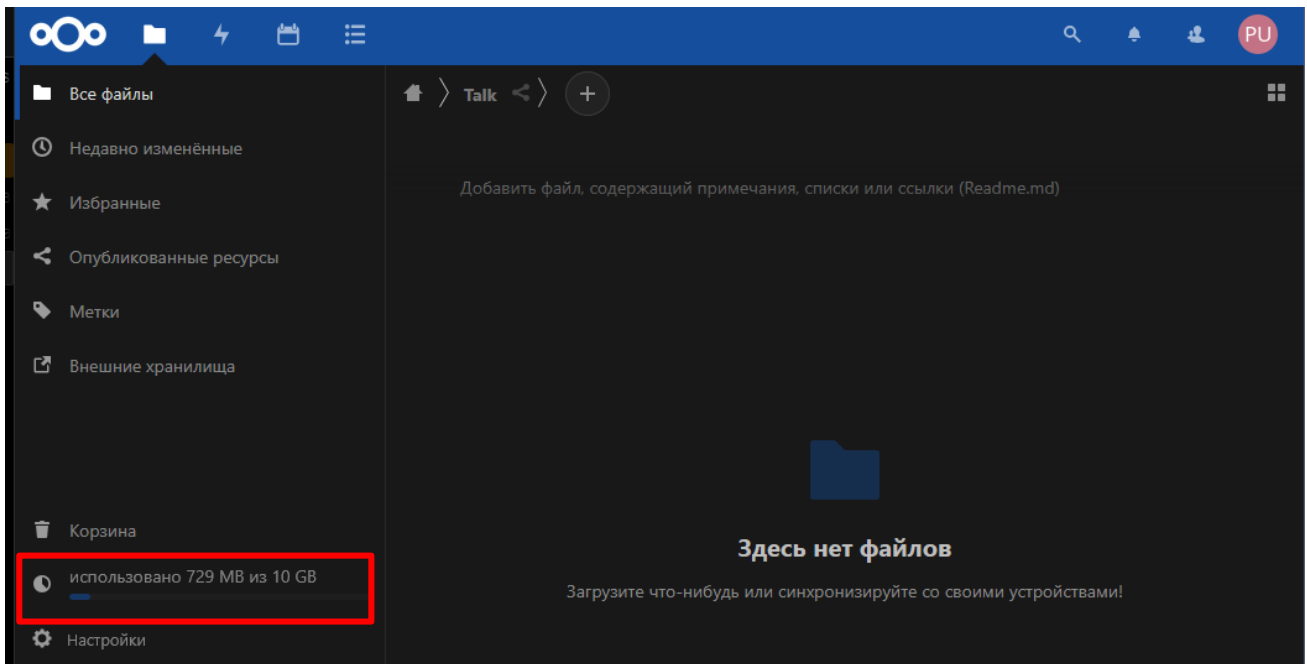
PU

Все файлы

Недавно изменённые

Избранные

Опубликованные ресурсы

Метки

Внешние хранилища

Корзина

использовано 729 MB из 10 GB

Настройки

Talk

Добавить файл, содержащий примечания, списки или ссылки (Readme.md)

Здесь нет файлов

Загрузите что-нибудь или синхронизируйте со своими устройствами!